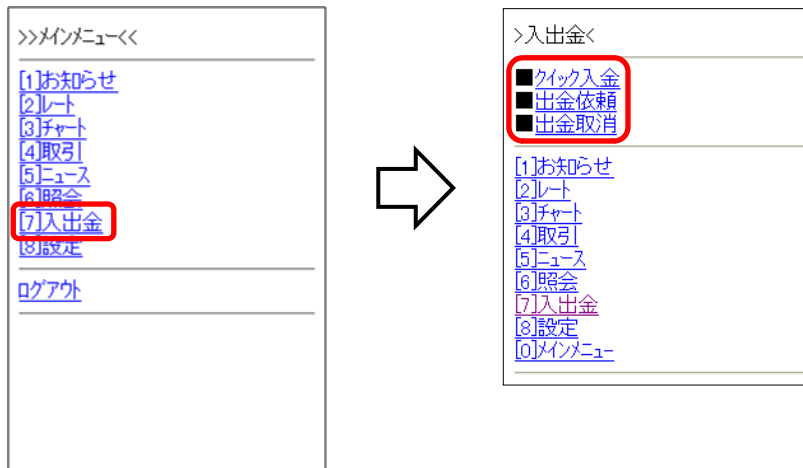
>>メインメニュー<<

[1]お知らせ
[2]レート
[3]チャート
[4]取引
[5]ニュース
[6]照会
[7]入出金
[8]設定

ログアウト

>入出金<

■クイック入金
■出金依頼
■出金取消

[1]お知らせ
[2]レート
[3]チャート
[4]取引
[5]ニュース
[6]照会
[7]入出金
[8]設定
[0]メインメニュー